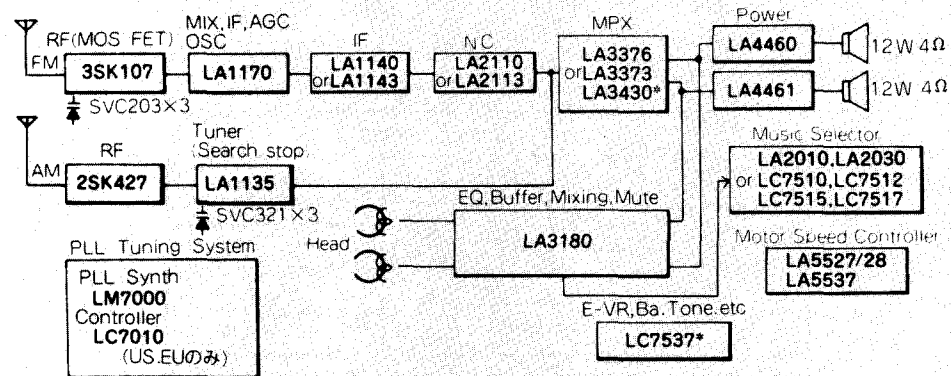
FM
RF(MOS FET)
3SK107
SVC203×3
MIX, IF, AGC
OSC
LA1170
IF
LA1140
or LA1143
NC
LA2110
or LA2113
MPX
LA3376
or LA3373
LA3430*
Power
LA4460
12W 4Ω
LA4461
12W 4Ω

AM
RF
2SK427
Tuner
(Search stop)
LA1135
SVC321×3

Music Selector
LA2010, LA2030
or LC7510, LC7512
LC7515, LC7517

EQ, Buffer, Mixing, Mute
Head
LA3180

Motor Speed Controller
LA5527/28
LA5537

PLL Tuning System
PLL Synth
LM7000
Controller
LC7010
(US.EUのみ)

E-VR, Ba. Tone. etc
LC7537*